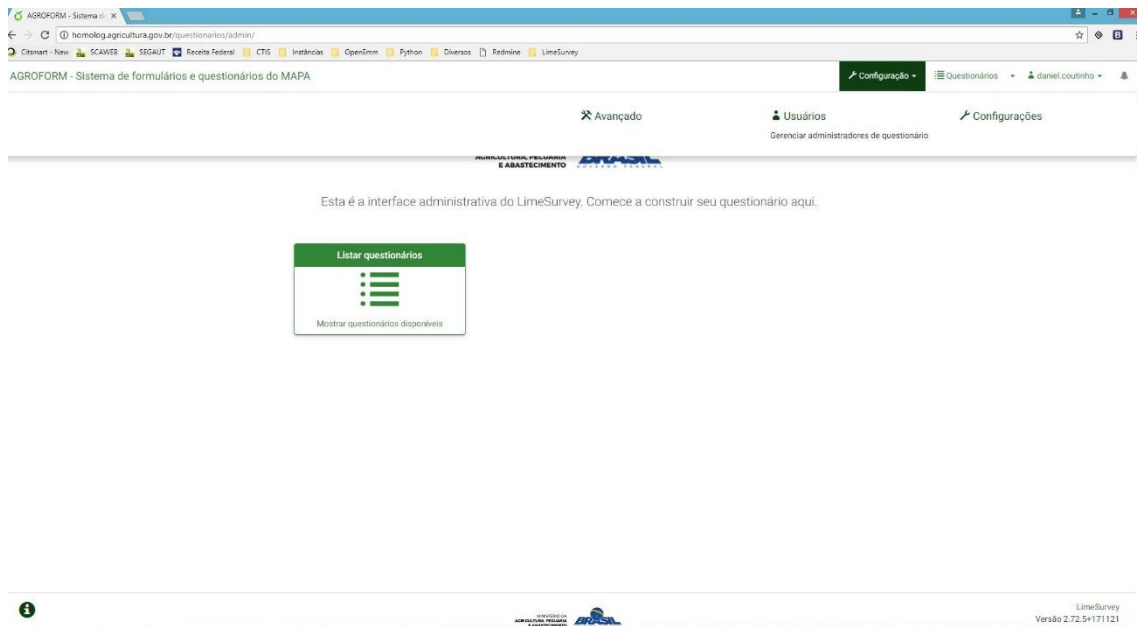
AGROFORM - Sistema d ×

homolog.agricultura.gov.br/questionarios/admin/

Citsmart - New SCAWEB SEGAUT Receita Federal CTIS Instâncias OpenEmm Python Diversos Redmine LimeSurvey

AGROFORM - Sistema de formulários e questionários do MAPA

Configuração ▾ Questionários ▾ daniel.coutinho ▾

Avançado

Usuários
Gerenciar administradores de questionário

Configurações

AGRICULTURA, PECUÁRIA E ABASTECIMENTO BRASIL GOVERNO FEDERAL

Esta é a interface administrativa do LimeSurvey. Comece a construir seu questionário aqui.

Listar questionários

Mostrar questionários disponíveis

MINISTÉRIO DA AGRICULTURA, PECUÁRIA E ABASTECIMENTO BRASIL

LimeSurvey
Versão 2.72.5+171121